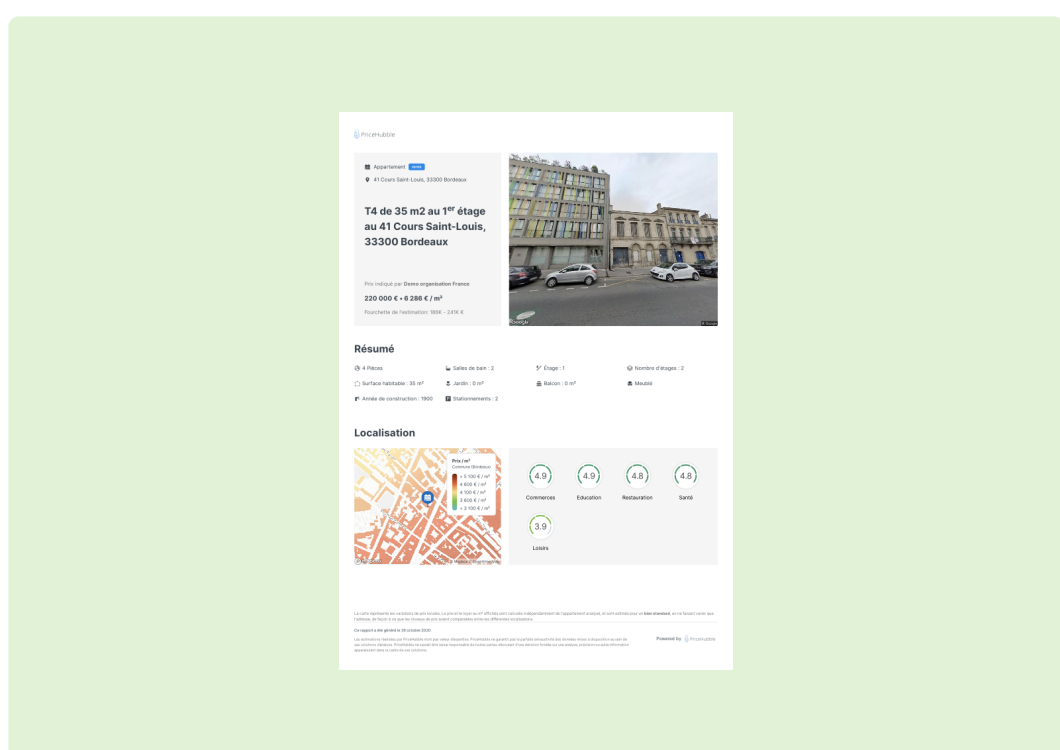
PriceHubble

Appartement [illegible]
41 Cours Saint-Louis, 33300 Bordeaux

T4 de 35 m2 au 1$^{er}$ étage au 41 Cours Saint-Louis, 33300 Bordeaux

Prix indiqué par Demo organisation France
220 000 € • 6 286 € / m²
Fourchette de l'estimation: 189K - 241K €

Résumé

4 Pièces
Salles de bain : 2
Étage : 1
Nombre d'étages : 2
Surface habitable : 35 m²
Jardin : 0 m²
Balcon : 0 m²
Meublé
Année de construction : 1900
Stationnements : 2

Localisation

Prix / m²
Commune Bordeaux
> 5 100 € / m²
4 600 € / m²
4 100 € / m²
3 600 € / m²
< 3 100 € / m²

4.9 Commerces
4.9 Education
4.8 Restauration
4.8 Santé
3.9 Loisirs

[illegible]

Ce rapport a été généré le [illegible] octobre 2022

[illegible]

Powered by PriceHubble